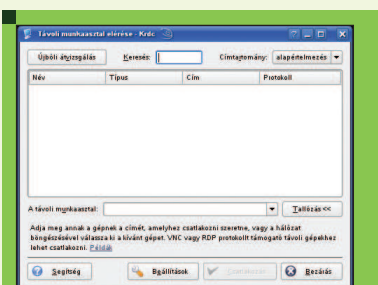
Távoli munkaasztal elérése - Krdc

Újbóli átvizsgálás

Keresés:

Címtartomány:

alapértelmezés

| Név | Típus | Cím | Protokoll |
|---|---|---|---|

A távoli munkaasztal:

Tallózás <<

Adja meg annak a gépnek a címét, amelyhez csatlakozni szeretne, vagy a hálózat böngészésével válassza ki a kívánt gépet. VNC vagy RDP protokollt támogató távoli gépekhez lehet csatlakozni. Példák

Segítség

Beállítások

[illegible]

Bezárás